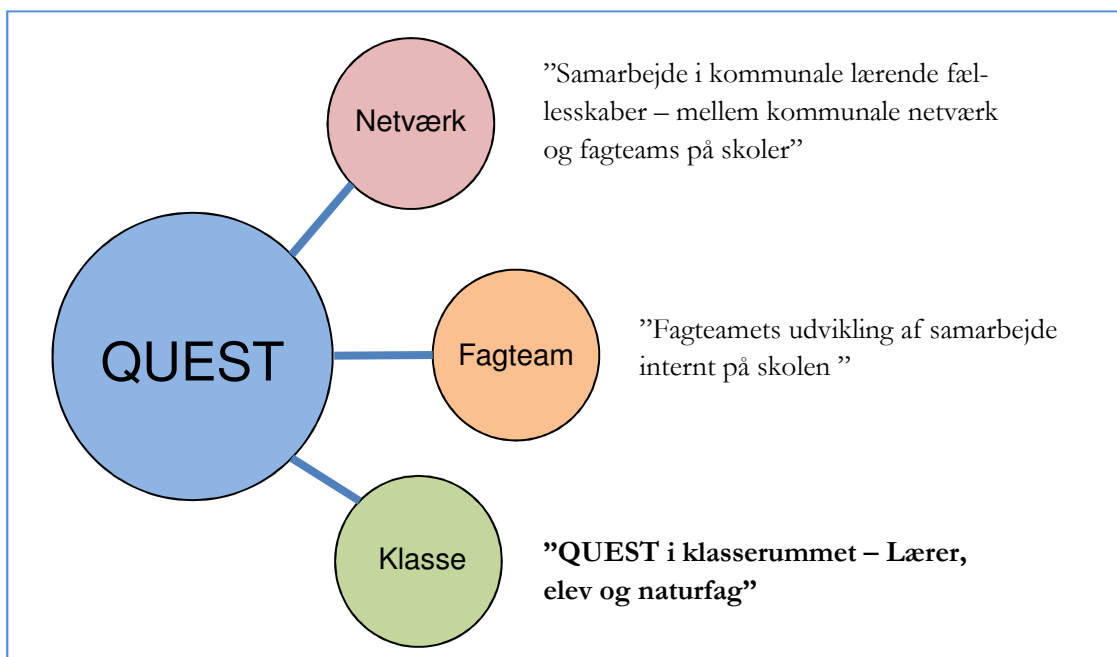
Netværk

”Samarbejde i kommunale lærende fællesskaber – mellem kommunale netværk og fagteams på skoler”

QUEST

Fagteam

”Fagteamets udvikling af samarbejde internt på skolen ”

Klasse

**”QUEST i klasserummet – Lærer, elev og naturfag”**